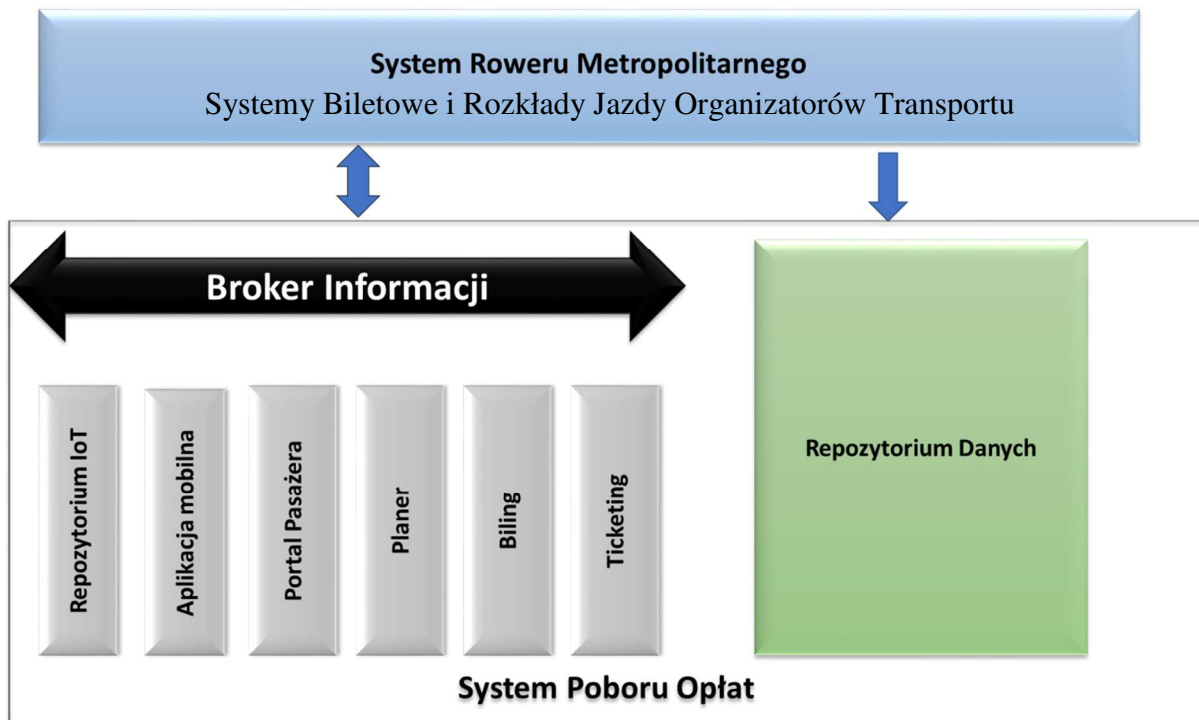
System Roweru Metropolitarnego
Systemy Biletowe i Rozkłady Jazdy Organizatorów Transportu

Broker Informacji

Repozytorium IoT

Aplikacja mobilna

Portal Pasażera

Planer

Biling

Ticketing

Repozytorium Danych

System Poboru Opłat